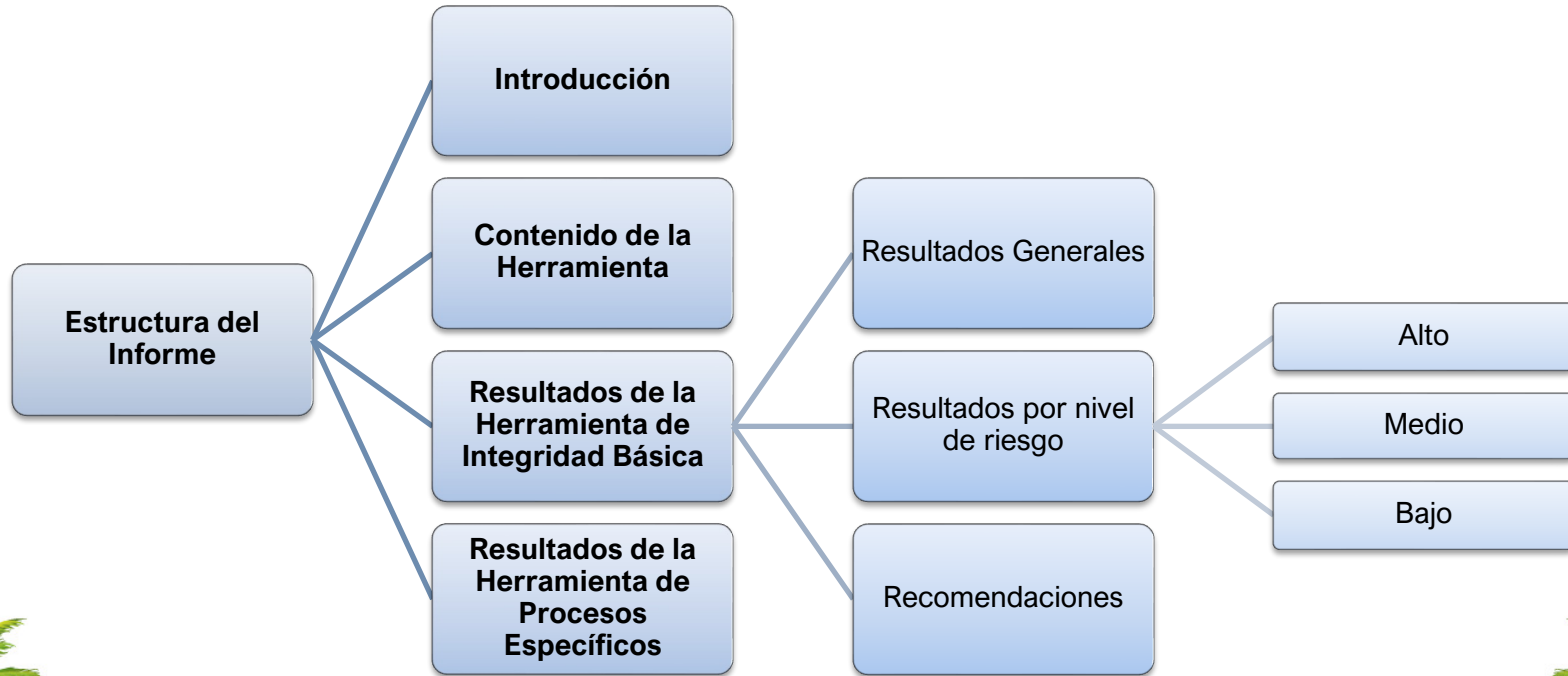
Estructura del Informe

Introducción

Contenido de la Herramienta

Resultados de la Herramienta de Integridad Básica

Resultados de la Herramienta de Procesos Específicos

Resultados Generales

Resultados por nivel de riesgo

Recomendaciones

Alto

Medio

Bajo